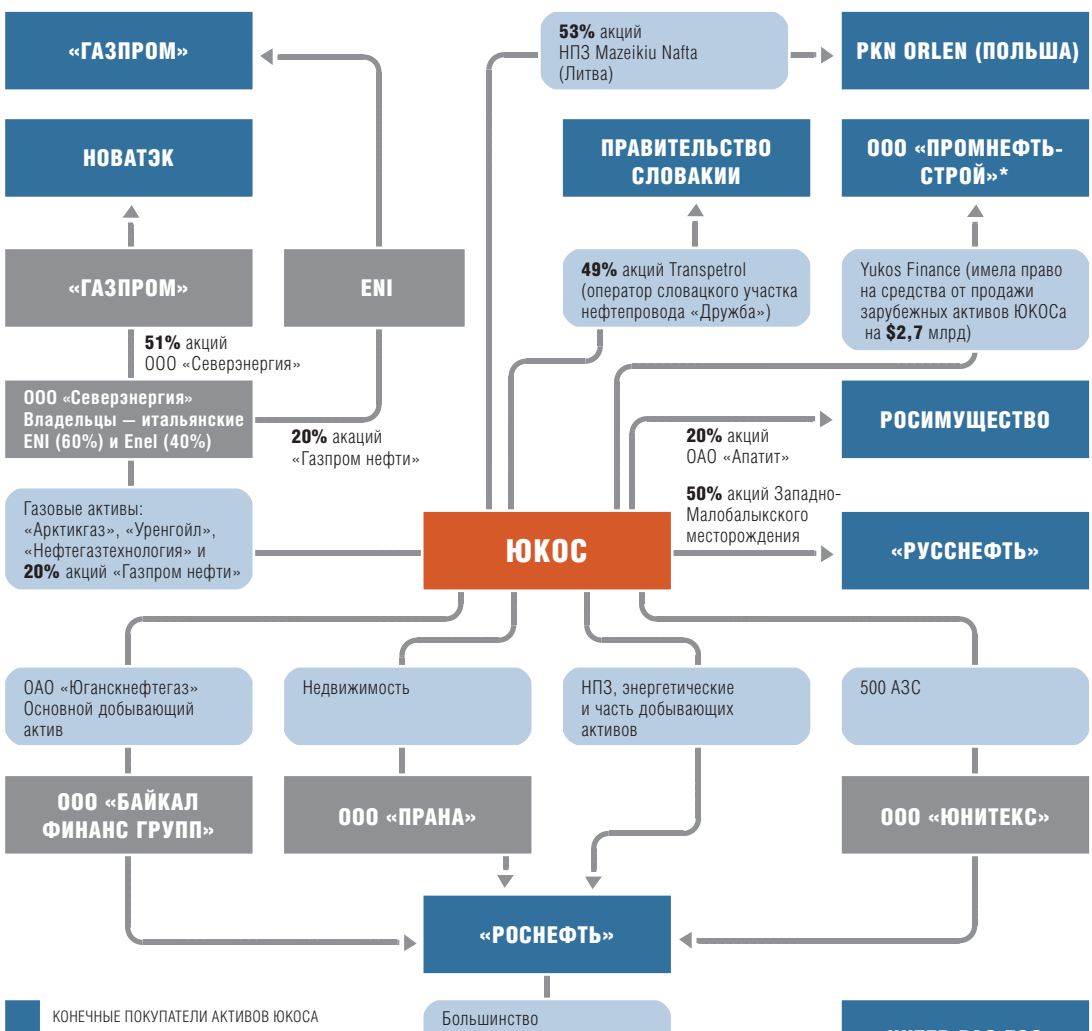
«ГАЗПРОМ»

53% акций НПЗ Mazeikiu Nafta (Литва)

PKN ORLEN (ПОЛЬША)

НОВАТЭК

ПРАВИТЕЛЬСТВО СЛОВАКИИ

ООО «ПРОМНЕФТЬСТРОЙ»*

«ГАЗПРОМ»

ENI

49% акций Transpetrol (оператор словацкого участка нефтепровода «Дружба»)

Yukos Finance (имела право на средства от продажи зарубежных активов ЮКОСа на $2,7 млрд)

51% акций ООО «Северэнергия»

ООО «Северэнергия» Владельцы — итальянские ENI (60%) и Enel (40%)

20% акаций «Газпром нефти»

РОСИМУЩЕСТВО

20% акций ОАО «Апатит»

50% акций Западно-Малобалыкского месторождения

Газовые активы: «Арктикгаз», «Уренгойл», «Нефтегазтехнология» и 20% акций «Газпром нефти»

ЮКОС

«РУССНЕФТЬ»

ОАО «Юганскнефтегаз» Основной добывающий актив

Недвижимость

НПЗ, энергетические и часть добывающих активов

500 АЗС

ООО «БАЙКАЛ ФИНАНС ГРУПП»

ООО «ПРАНА»

ООО «ЮНИТЕКС»

«РОСНЕФТЬ»

КОНЕЧНЫЕ ПОКУПАТЕЛИ АКТИВОВ ЮКОСА

Большинство

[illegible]